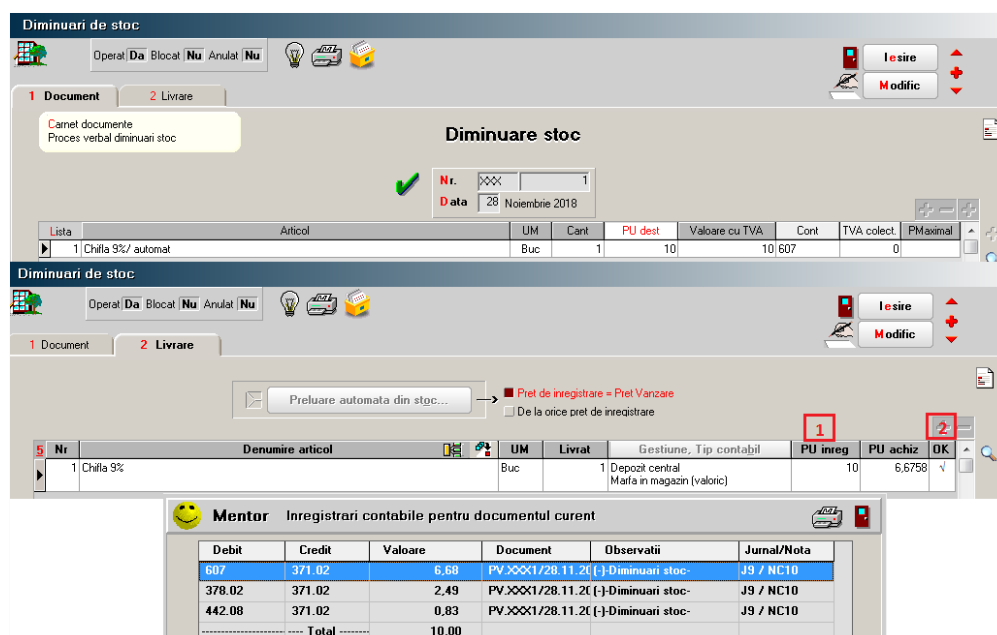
Diminuari de stoc

Operat Da Blocat Nu Anulat Nu

Iesire

Modific

1 Document

2 Livrare

Carnet documente
Proces verbal diminuari stoc

Diminuare stoc

Nr. XXX 1

Data 28 Noiembrie 2018

| Lista | Articol | UM | Cant | PU dest | Valoare cu TVA | Cont | TVA colect. | PMaximal |
|---|---|---|---|---|---|---|---|---|
| 1 | Chifla 9%/ automat | Buc | 1 | 10 | 10 | 607 | 0 | |

Diminuari de stoc

Operat Da Blocat Nu Anulat Nu

Iesire

Modific

1 Document

2 Livrare

Preluare automata din stoc...

Pret de inregistrare = Pret Vanzare

De la orice pret de inregistrare

1

2

| 5 | Nr | Denumire articol | UM | Livrat | Gestiune, Tip contabil | PU inreg | PU achiz | OK |
|---|---|---|---|---|---|---|---|---|
| | 1 | Chifla 9% | Buc | 1 | Depozit central Marfa in magazin (valoric) | 10 | 6,6758 | √ |

Mentor Inregistrari contabile pentru documentul curent

| Debit | Credit | Valoare | Document | Observatii | Jurnal/Nota |
|---|---|---|---|---|---|
| 607 | 371.02 | 6,68 | PV.XXX1/28.11.20 | (-)-Diminuari stoc- | J9 / NC10 |
| 378.02 | 371.02 | 2,49 | PV.XXX1/28.11.20 | (-)-Diminuari stoc- | J9 / NC10 |
| 442.08 | 371.02 | 0,83 | PV.XXX1/28.11.20 | (-)-Diminuari stoc- | J9 / NC10 |
| -------------------- | ---- Total -------- | 10,00 | | | |